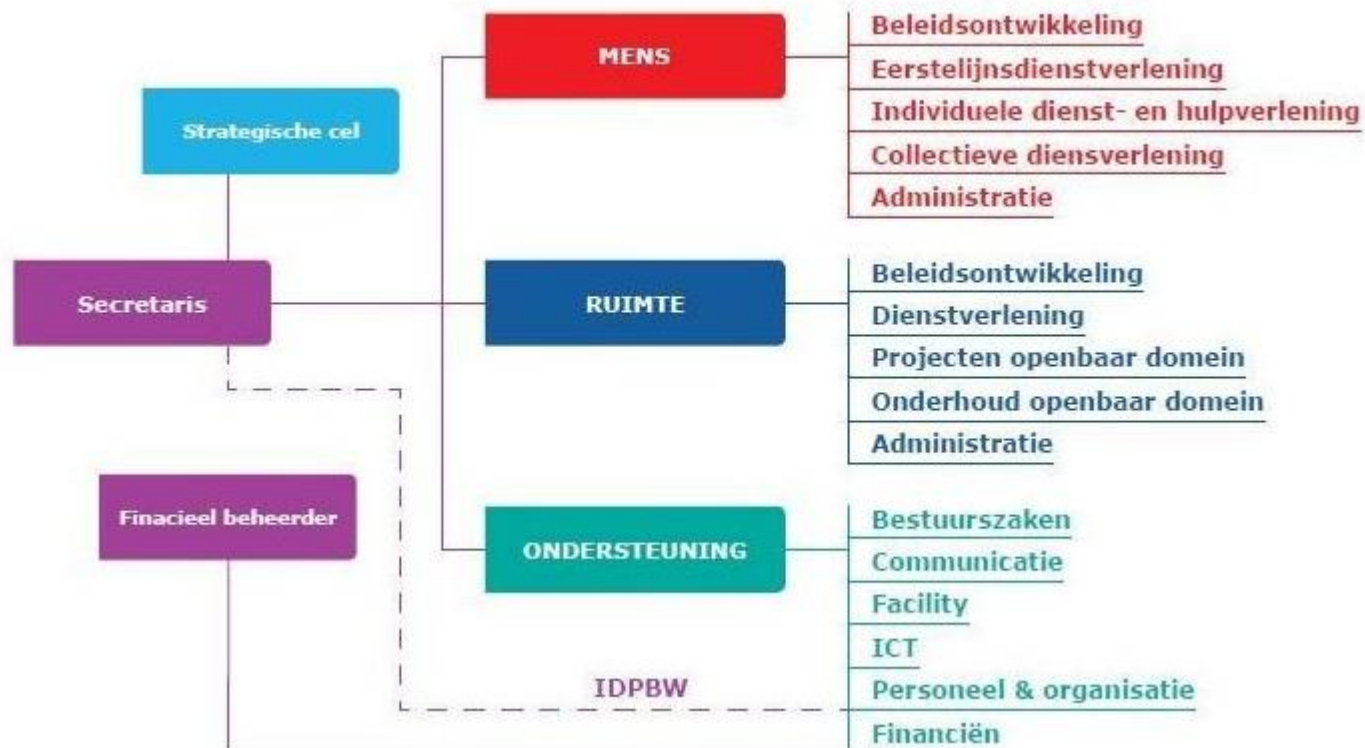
Strategische cel

Secretaris

Finacieel beheerder

MENS

Beleidsontwikkeling
Eerstelijnsdienstverlening
Individuele dienst- en hulpverlening
Collectieve diensverlening
Administratie

RUIMTE

Beleidsontwikkeling
Dienstverlening
Projecten openbaar domein
Onderhoud openbaar domein
Administratie

ONDERSTEUNING

Bestuurszaken
Communicatie
Facility
ICT
Personeel & organisatie
Financiën

IDPBW